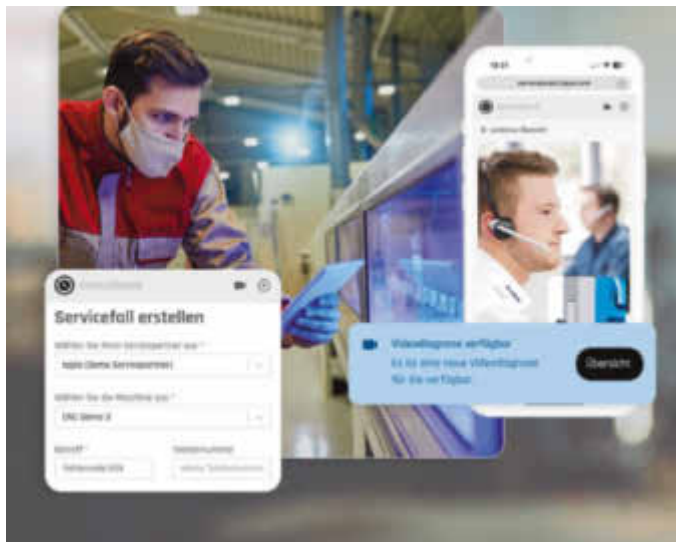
Servicefall erstellen

Wählen Sie Ihren Servicepartner aus *

Wählen Sie die Maschine aus *

CNC Demo 2

Betreff *

Videodiagnose verfügbar

Es ist eine neue Videodiagnose für Sie verfügbar

Übersicht